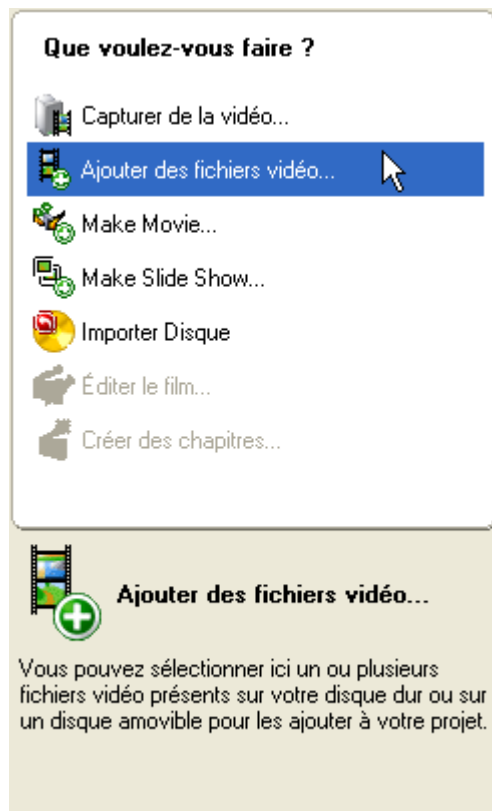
Que voulez-vous faire ?

Capturer de la vidéo...

Ajouter des fichiers vidéo...

Make Movie...

Make Slide Show...

Importer Disque

Éditer le film...

Créer des chapitres...

Ajouter des fichiers vidéo...

Vous pouvez sélectionner ici un ou plusieurs fichiers vidéo présents sur votre disque dur ou sur un disque amovible pour les ajouter à votre projet.